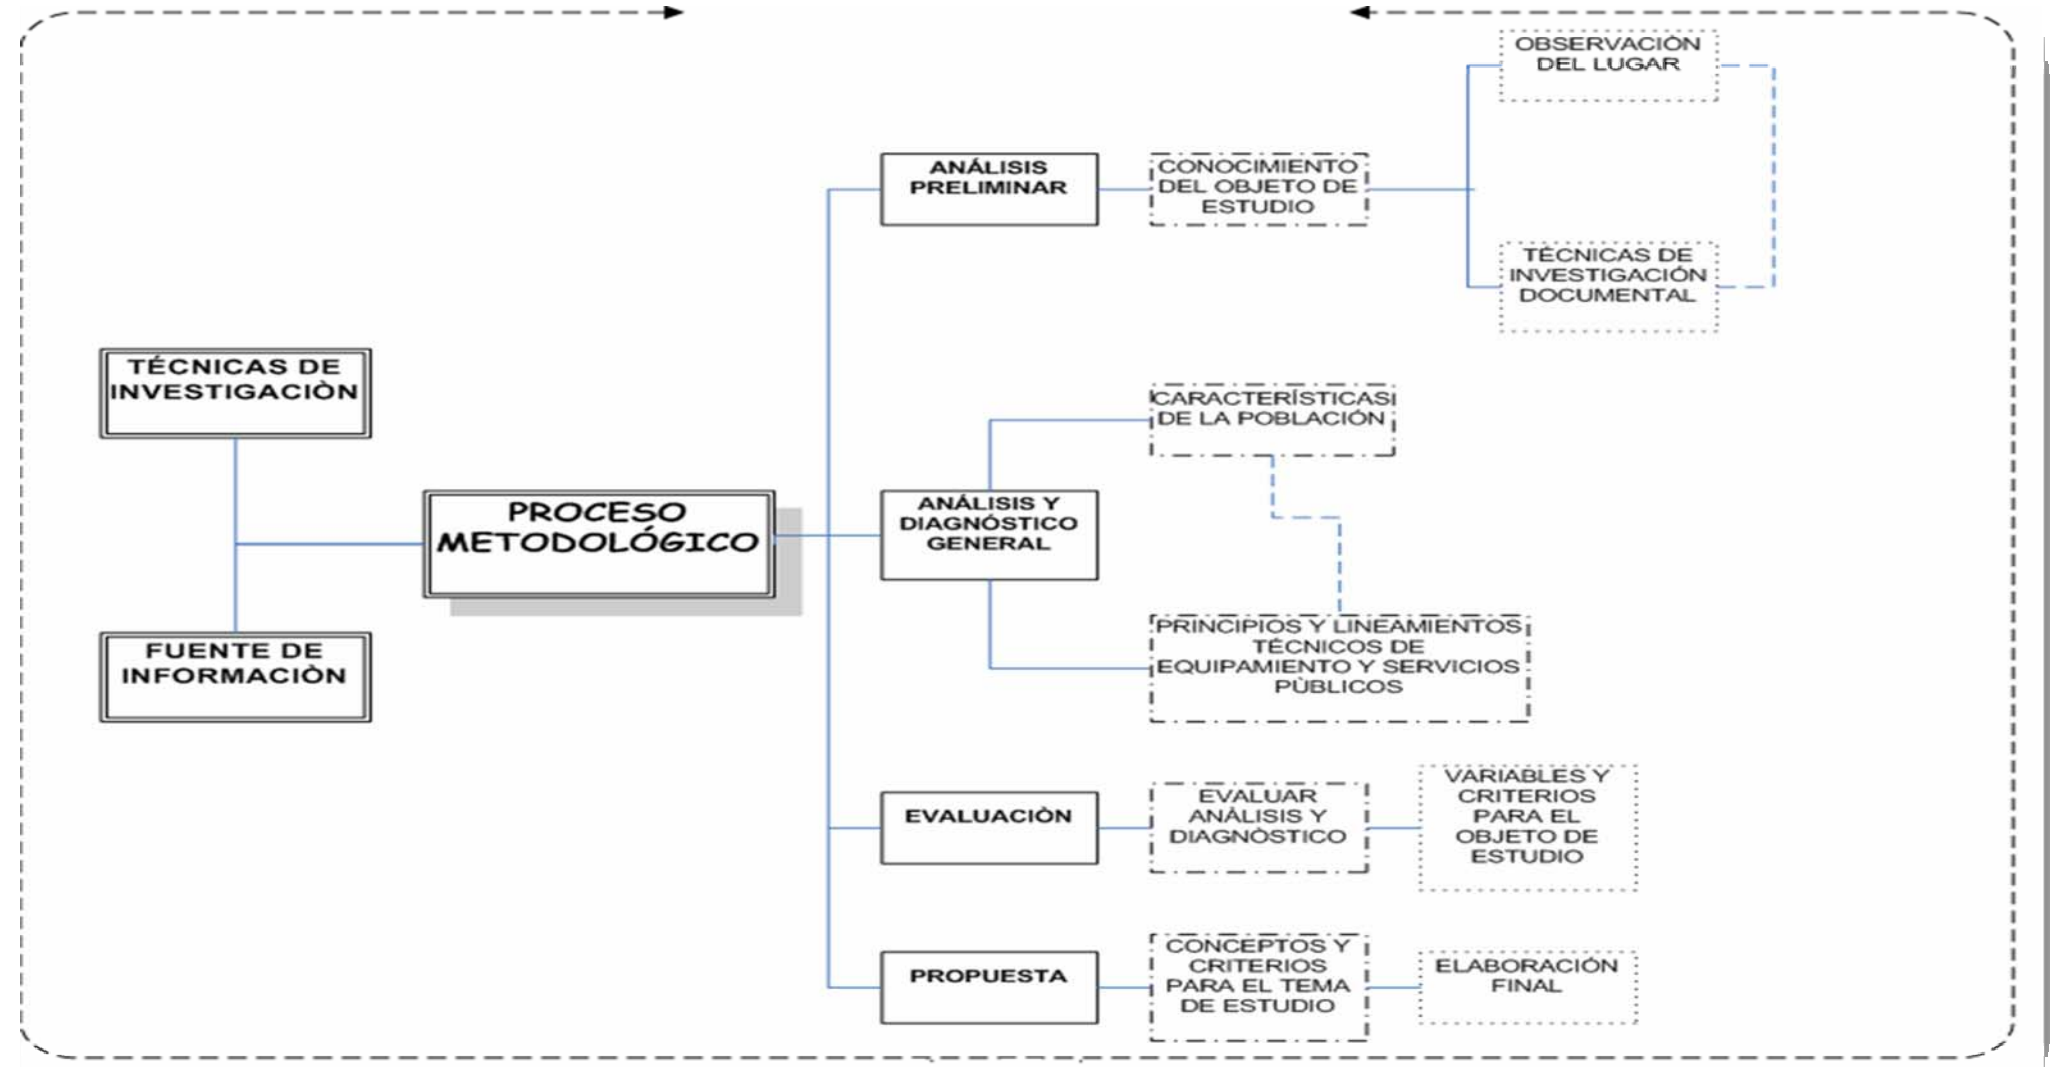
TÉCNICAS DE INVESTIGACIÒN

FUENTE DE INFORMACIÒN

PROCESO METODOLÓGICO

ANÁLISIS PRELIMINAR

CONOCIMIENTO DEL OBJETO DE ESTUDIO

OBSERVACIÓN DEL LUGAR

TÉCNICAS DE INVESTIGACIÓN DOCUMENTAL

ANÁLISIS Y DIAGNÓSTICO GENERAL

CARACTERÍSTICAS DE LA POBLACIÓN

PRINCIPIOS Y LINEAMIENTOS TÉCNICOS DE EQUIPAMIENTO Y SERVICIOS PÙBLICOS

EVALUACIÒN

EVALUAR ANÁLISIS Y DIAGNÓSTICO

VARIABLES Y CRITERIOS PARA EL OBJETO DE ESTUDIO

PROPUESTA

CONCEPTOS Y CRITERIOS PARA EL TEMA DE ESTUDIO

ELABORACIÓN FINAL